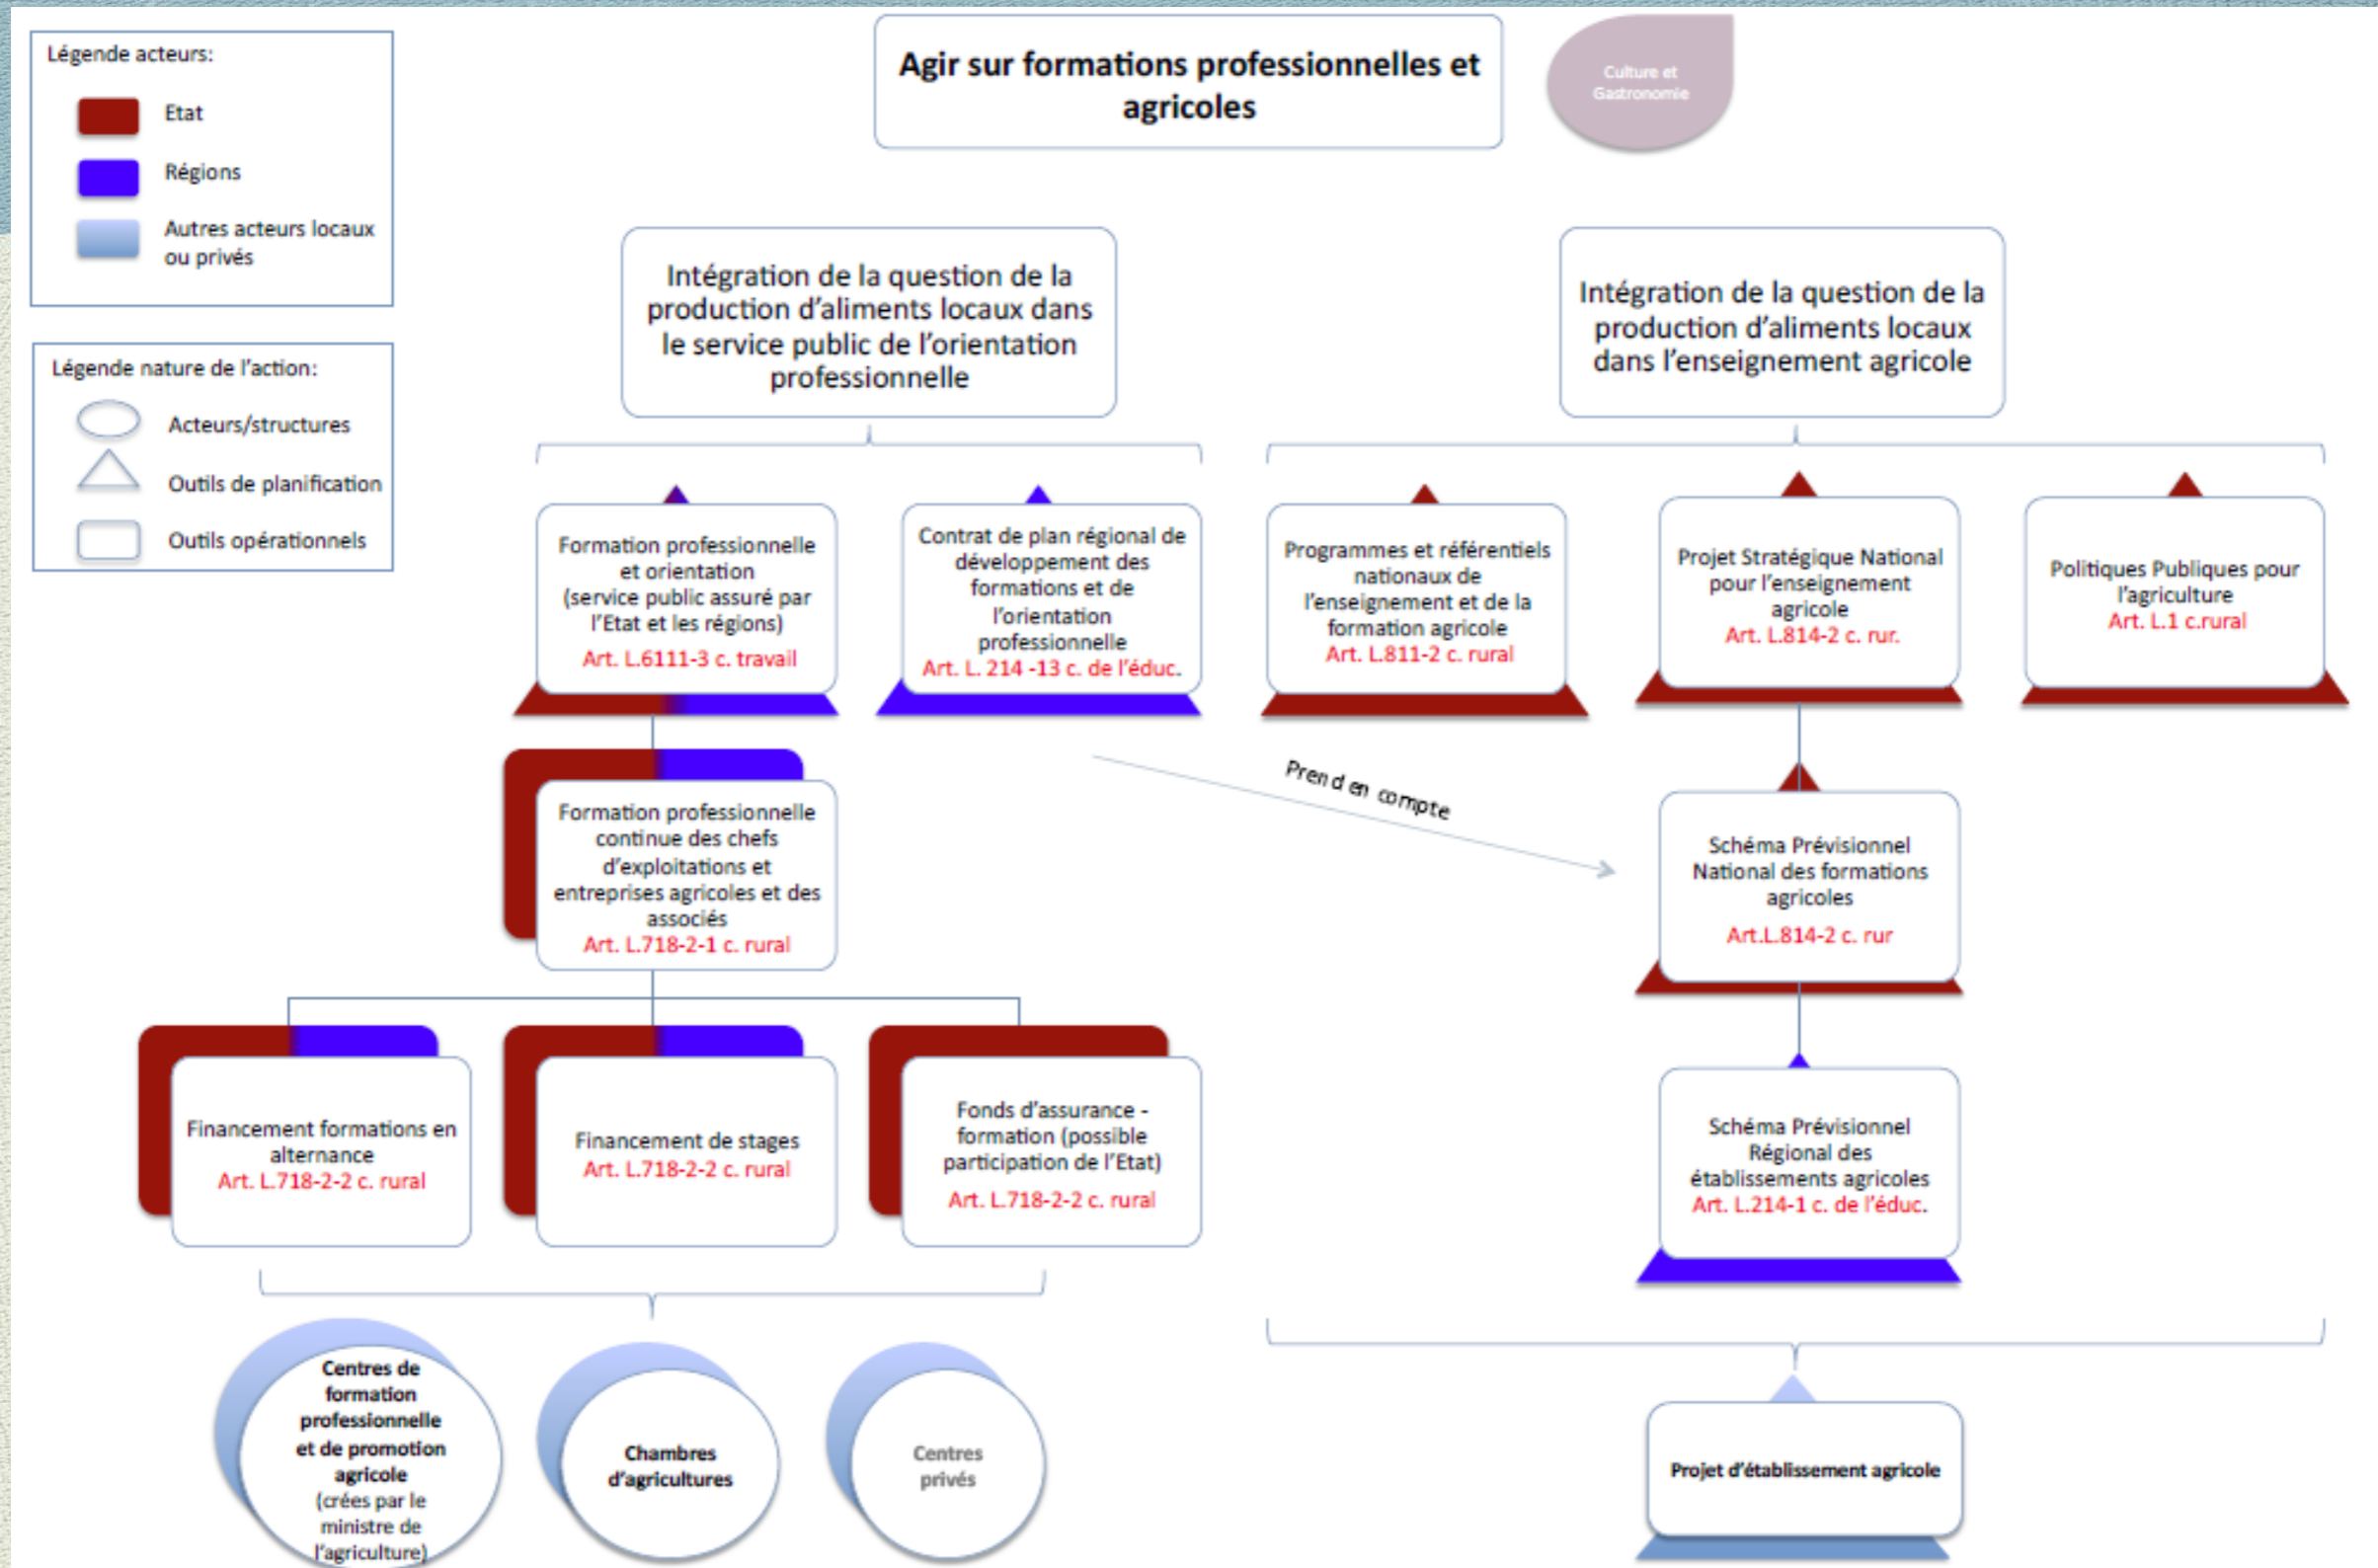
Légende acteurs:

Etat

Régions

Autres acteurs locaux ou privés

Légende nature de l'action:

Acteurs/structures

Outils de planification

Outils opérationnels

Agir sur formations professionnelles et agricoles

Culture et Gastronomie

Intégration de la question de la production d'aliments locaux dans le service public de l'orientation professionnelle

Intégration de la question de la production d'aliments locaux dans l'enseignement agricole

Formation professionnelle et orientation (service public assuré par l'Etat et les régions) Art. L.6111-3 c. travail

Contrat de plan régional de développement des formations et de l'orientation professionnelle Art. L. 214 -13 c. de l'éduc.

Programmes et référentiels nationaux de l'enseignement et de la formation agricole Art. L.811-2 c. rural

Projet Stratégique National pour l'enseignement agricole Art. L.814-2 c. rur.

Politiques Publiques pour l'agriculture Art. L.1 c.rural

Formation professionnelle continue des chefs d'exploitations et entreprises agricoles et des associés Art. L.718-2-1 c. rural

Prend en compte

Schéma Prévisionnel National des formations agricoles Art.L.814-2 c. rur

Financement formations en alternance Art. L.718-2-2 c. rural

Financement de stages Art. L.718-2-2 c. rural

Fonds d'assurance - formation (possible participation de l'Etat) Art. L.718-2-2 c. rural

Schéma Prévisionnel Régional des établissements agricoles Art. L.214-1 c. de l'éduc.

Centres de formation professionnelle et de promotion agricole (crées par le ministre de l'agriculture)

Chambres d'agricultures

Centres privés

Projet d'établissement agricole